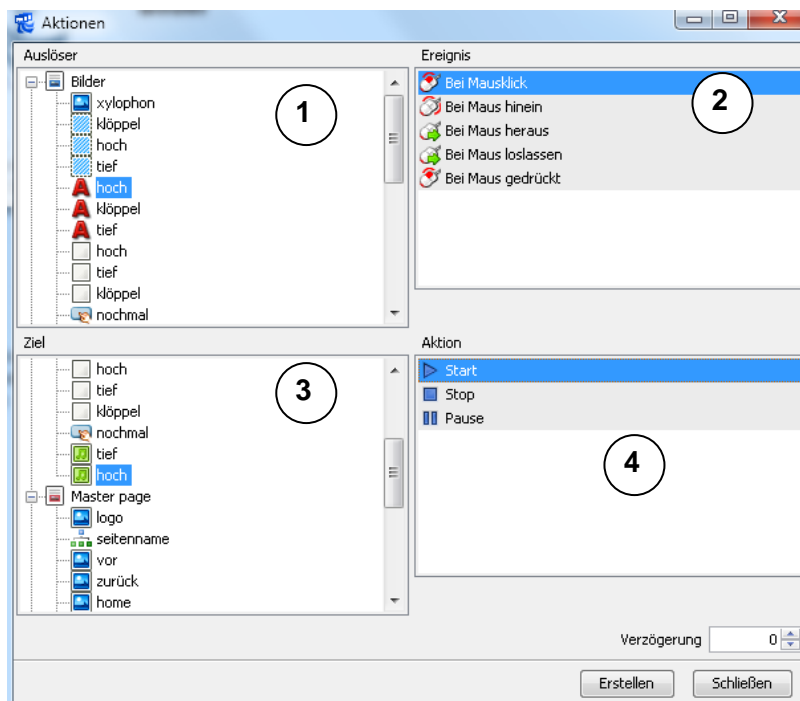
Aktionen

Auslöser

Bilder
xylophon
klöppel
hoch
tief
hoch
klöppel
tief
hoch
tief
klöppel
nochmal

1

Ereignis

Bei Mausklick
Bei Maus hinein
Bei Maus heraus
Bei Maus loslassen
Bei Maus gedrückt

2

Ziel

hoch
tief
klöppel
nochmal
tief
hoch
Master page
logo
seitenname
vor
zurück
home

3

Aktion

Start
Stop
Pause

4

Verzögerung 0

Erstellen
Schließen